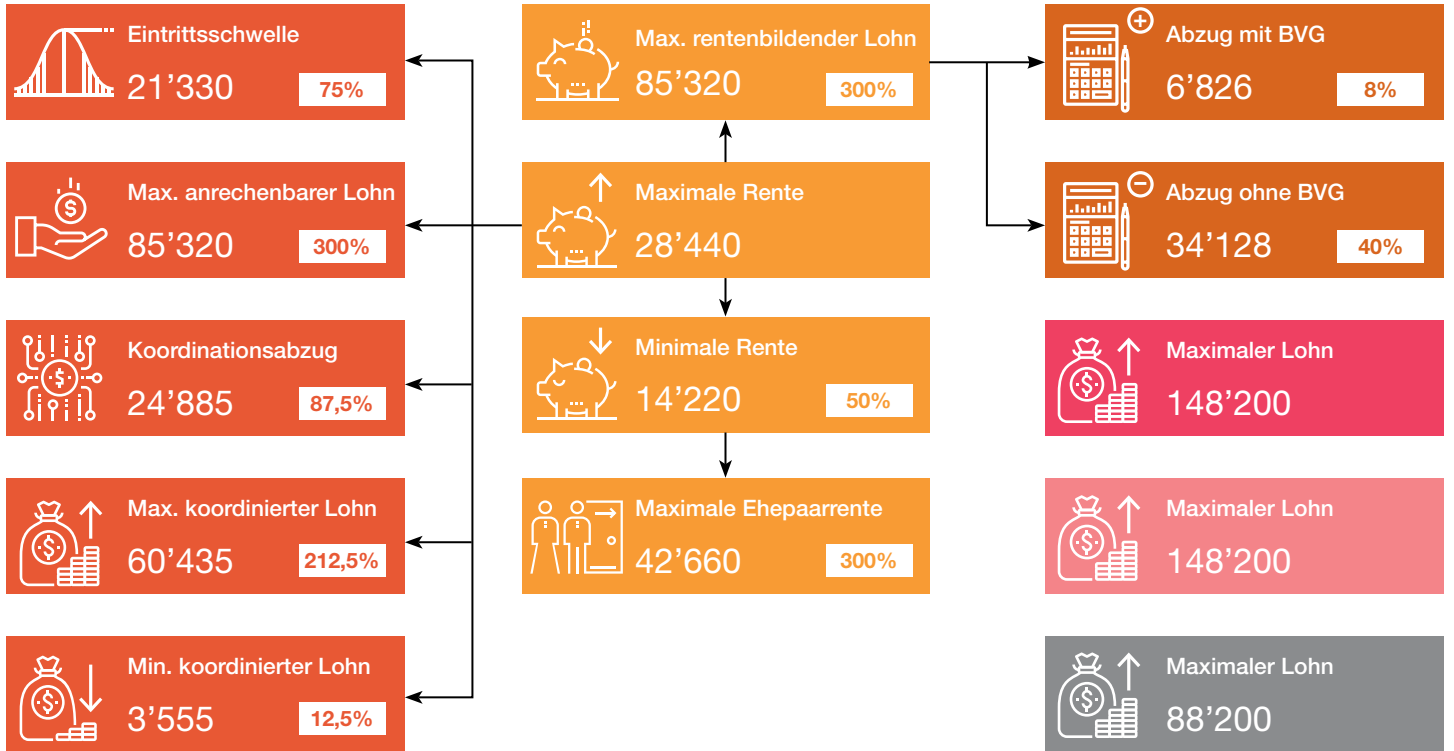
Eintrittsschwelle
21’330
75%

Max. anrechenbarer Lohn
85’320
300%

Koordinationsabzug
24’885
87,5%

Max. koordinierter Lohn
60’435
212,5%

Min. koordinierter Lohn
3’555
12,5%

Max. rentenbildender Lohn
85’320
300%

Maximale Rente
28’440

Minimale Rente
14’220
50%

Maximale Ehepaarrente
42’660
300%

Abzug mit BVG
6’826
8%

Abzug ohne BVG
34’128
40%

Maximaler Lohn
148’200

Maximaler Lohn
148’200

Maximaler Lohn
88’200